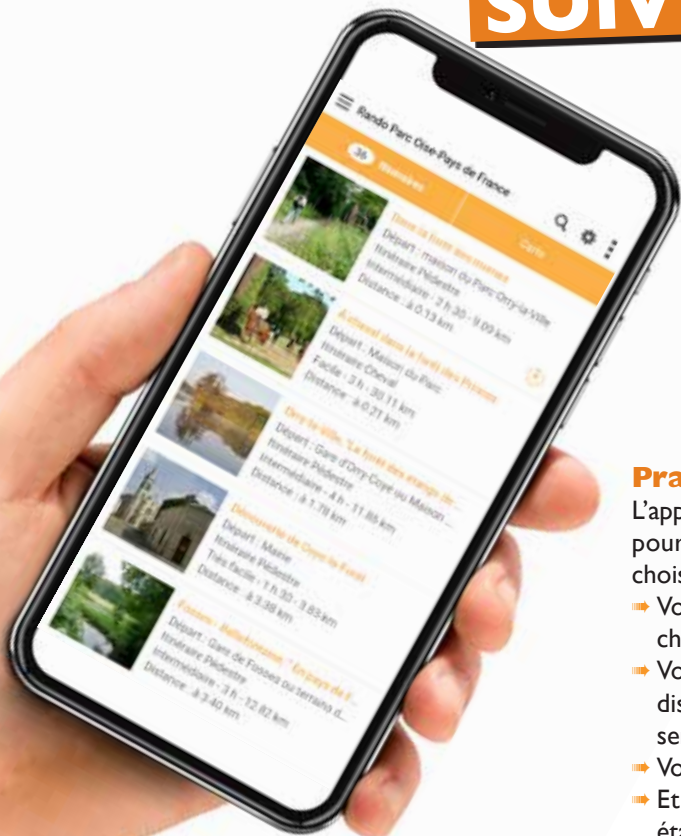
SUIV

Rando Parc Oise-Pays de France

36 Balades

Carte

Dans la forêt des moines
Départ : maison du Parc Orry-la-Ville
Itinéraire Pédestre
Intermédiaire : 2 h 30 - 9.09 km
Distance : à 0.13 km

A cheval dans la forêt des Princes
Départ : Maison du Parc
Itinéraire Cheval
Facile : 3 h - 30.11 km
Distance : à 0.21 km

Orry-la-Ville, "La forêt des étangs de...
Départ : Gare d'Orry-Coye ou Maison ...
Itinéraire Pédestre
Intermédiaire : 4 h - 11.85 km
Distance : à 1.78 km

Découverte de Coye-la-Forêt
Départ : Mairie
Itinéraire Pédestre
Très facile : 1 h 30 - 3.83 km
Distance : à 3.38 km

Fosses - Bellefontaine, "En pays de F...
Départ : Gare de Fosses ou terrains d...
Itinéraire Pédestre
Intermédiaire : 3 h - 12.82 km
Distance : à 3.40 km

Pra
L'app
pour
chois
Vo
ch
Vo
dis
se
Vo
Et
éta